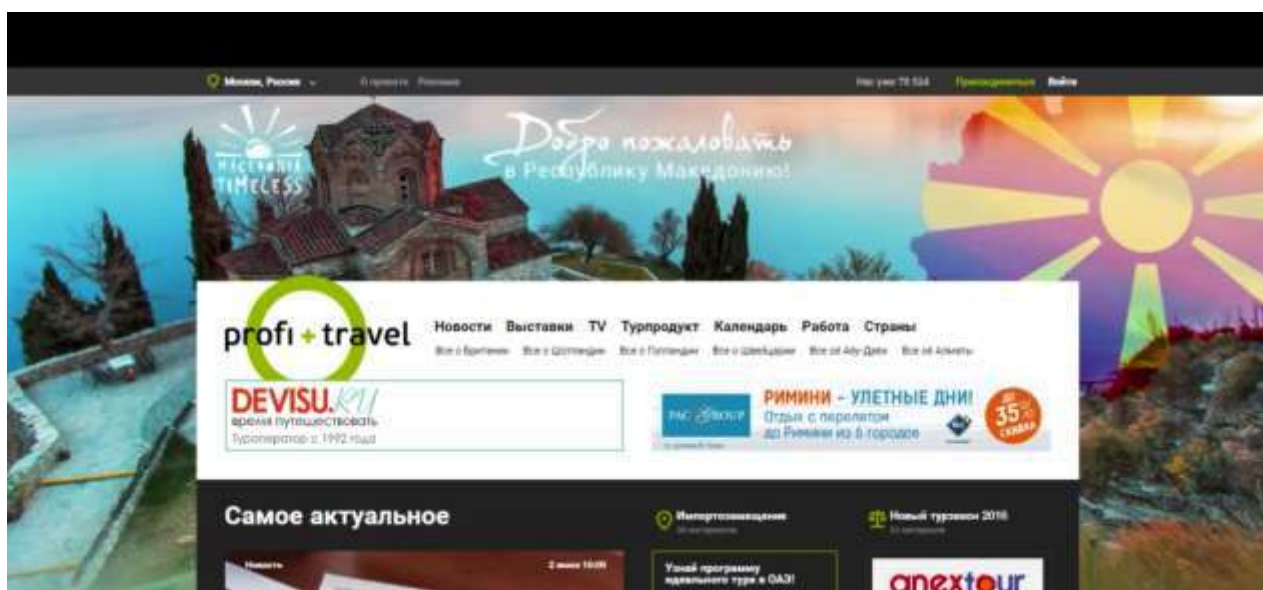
Москва, Россия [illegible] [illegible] Нас уже 78 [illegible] Присоединиться Войти

macedonia timeless

Добро пожаловать в Республику Македонию!

profi + travel

Новости Выставки TV Турпродукт Календарь Работа Страны

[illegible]

DEVISU.RU
время путешествовать
Туроператор с 1992 года

PAC GROUP
РИМИНИ – УЛЕТНЫЕ ДНИ!
Отдых с перелетом до Римини из 6 городов
до 35% скидка

Самое актуальное

Новость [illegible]

Импортозамещение
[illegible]

Узнай программу идеального тура в ОАЭ!

Новый турзакон 2016
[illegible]

anextour